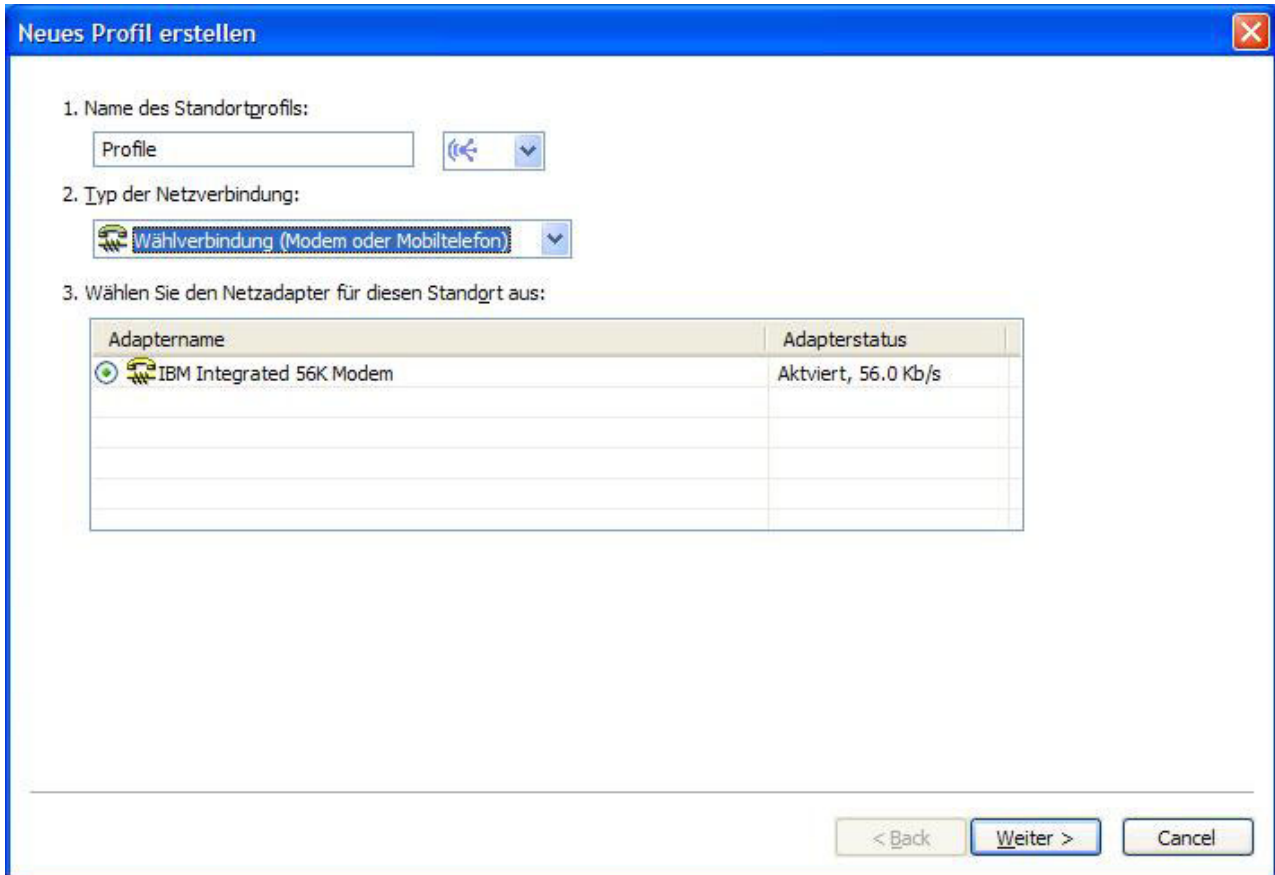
Neues Profil erstellen

1. Name des Standortprofils:

Profile

2. Typ der Netzverbindung:

Wählverbindung (Modem oder Mobiltelefon)

3. Wählen Sie den Netzadapter für diesen Standort aus:

| Adaptername | Adapterstatus |
|---|---|
| IBM Integrated 56K Modem | Aktviert, 56.0 Kb/s |

< Back

Weiter >

Cancel